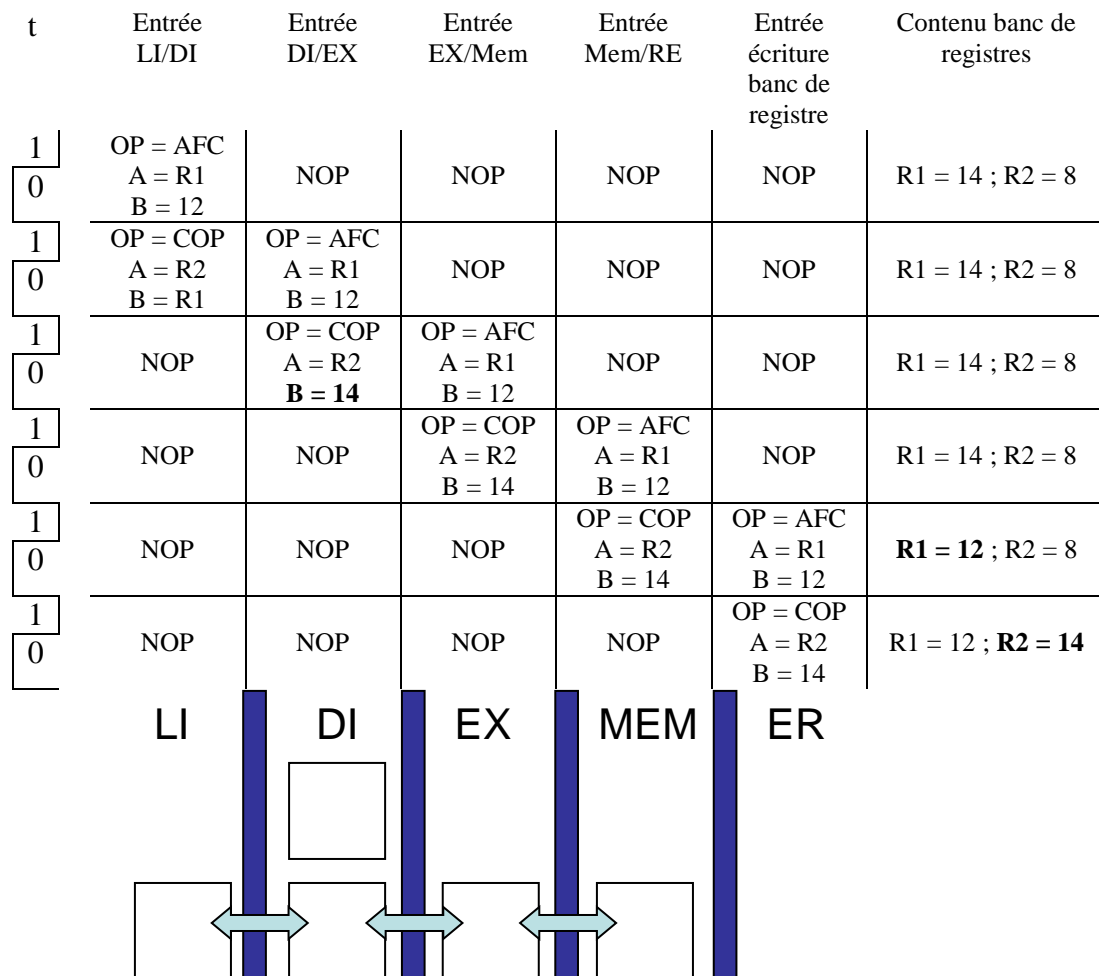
| t | Entrée LI/DI | Entrée DI/EX | Entrée EX/Mem | Entrée Mem/RE | Entrée écriture banc de registre | Contenu banc de registres |
|---|---|---|---|---|---|---|
| 1 0 | OP = AFC A = R1 B = 12 | NOP | NOP | NOP | NOP | R1 = 14 ; R2 = 8 |
| 1 0 | OP = COP A = R2 B = R1 | OP = AFC A = R1 B = 12 | NOP | NOP | NOP | R1 = 14 ; R2 = 8 |
| 1 0 | NOP | OP = COP A = R2 **B = 14** | OP = AFC A = R1 B = 12 | NOP | NOP | R1 = 14 ; R2 = 8 |
| 1 0 | NOP | NOP | OP = COP A = R2 B = 14 | OP = AFC A = R1 B = 12 | NOP | R1 = 14 ; R2 = 8 |
| 1 0 | NOP | NOP | NOP | OP = COP A = R2 B = 14 | OP = AFC A = R1 B = 12 | **R1 = 12** ; R2 = 8 |
| 1 0 | NOP | NOP | NOP | NOP | OP = COP A = R2 B = 14 | R1 = 12 ; **R2 = 14** |

LI DI EX MEM ER